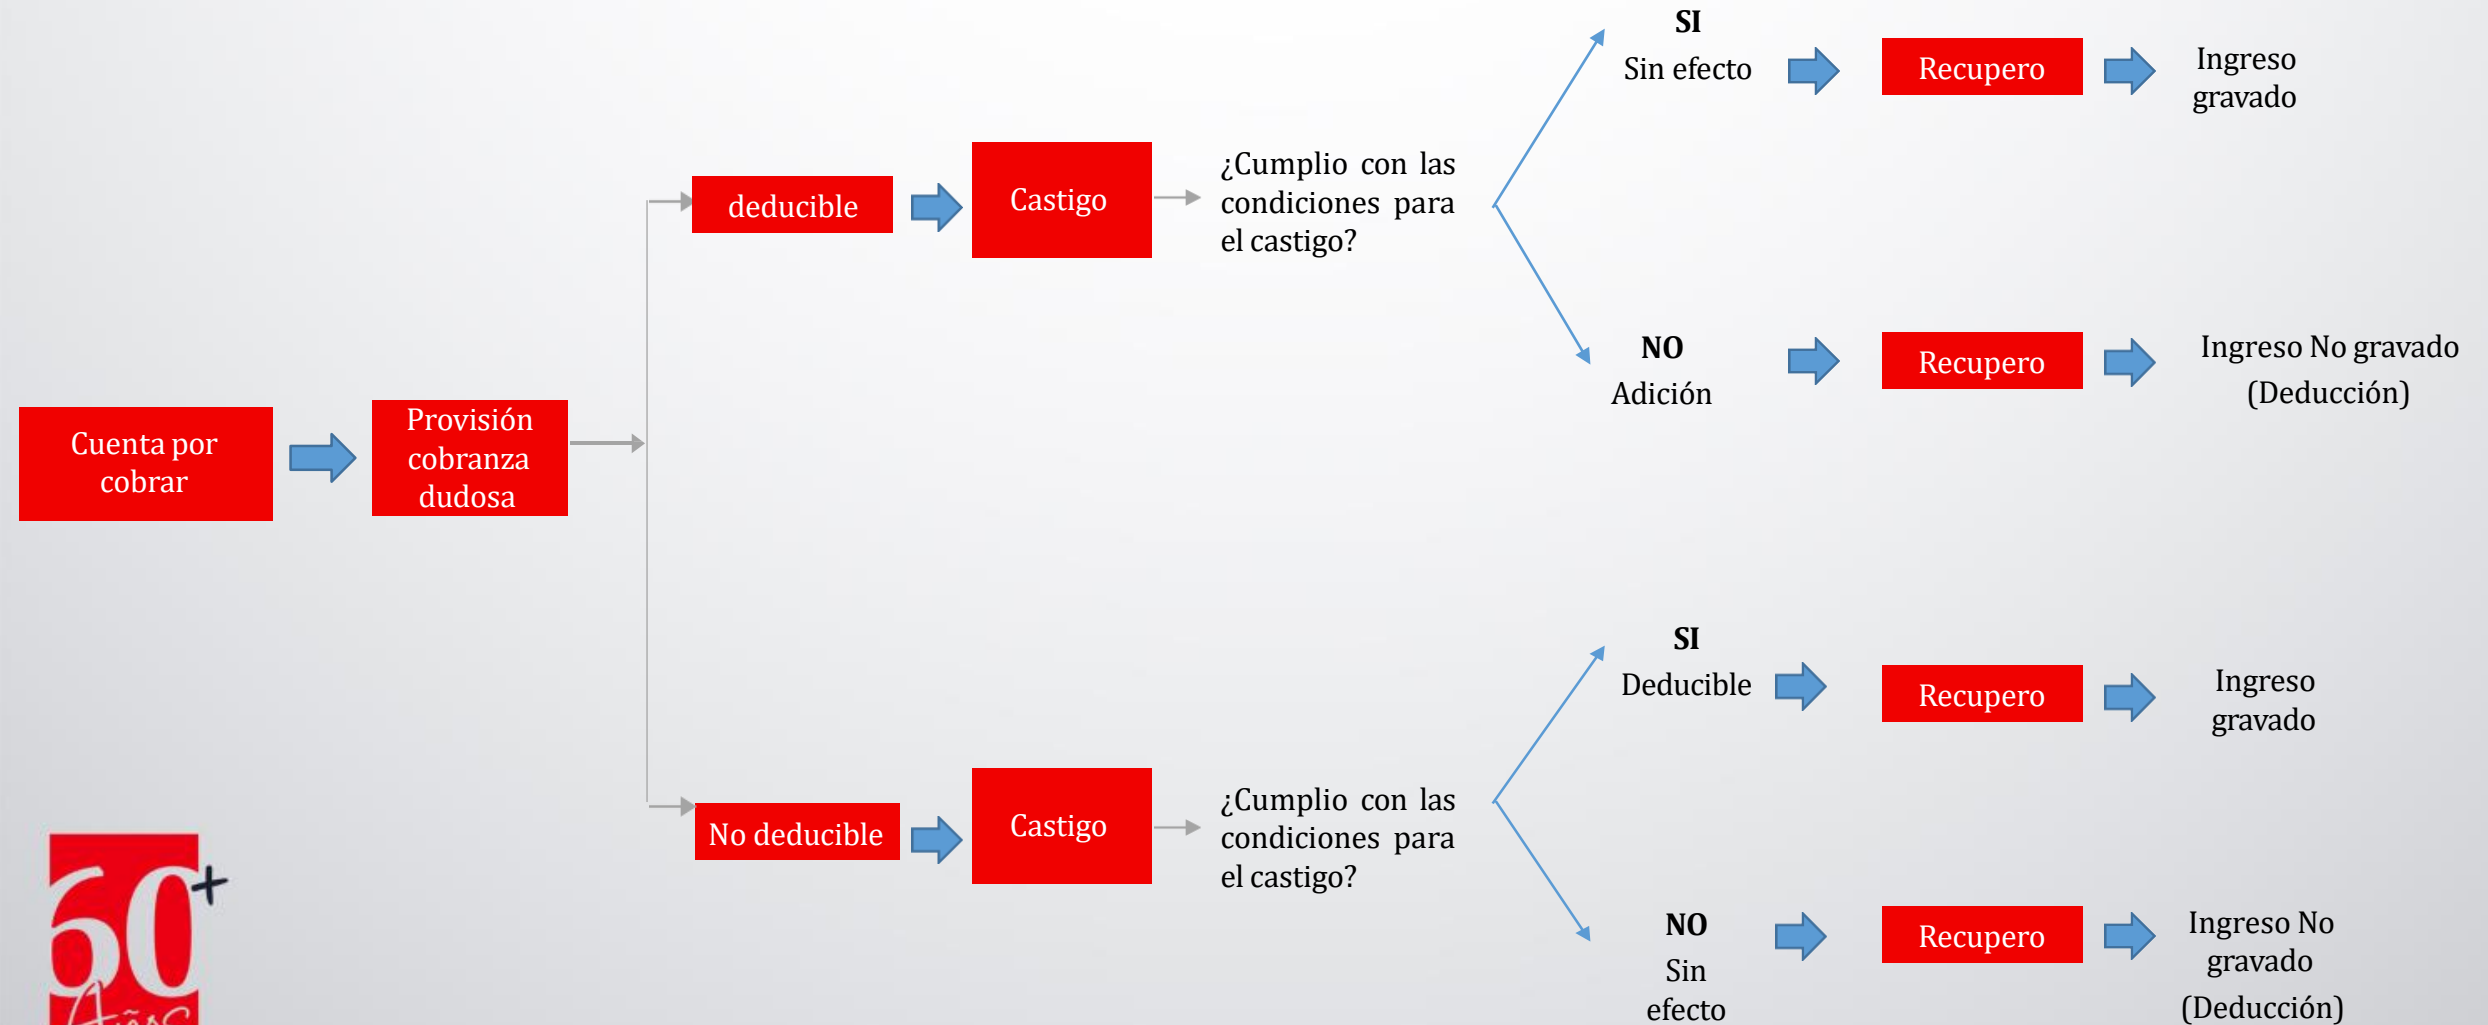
Cuenta por cobrar

Provisión cobranza dudosa

deducible

Castigo

¿Cumplio con las condiciones para el castigo?

SI
Sin efecto

Recupero

Ingreso gravado

NO
Adición

Recupero

Ingreso No gravado
(Deducción)

No deducible

Castigo

¿Cumplio con las condiciones para el castigo?

SI
Deducible

Recupero

Ingreso gravado

NO
Sin efecto

Recupero

Ingreso No gravado
(Deducción)

60+
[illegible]